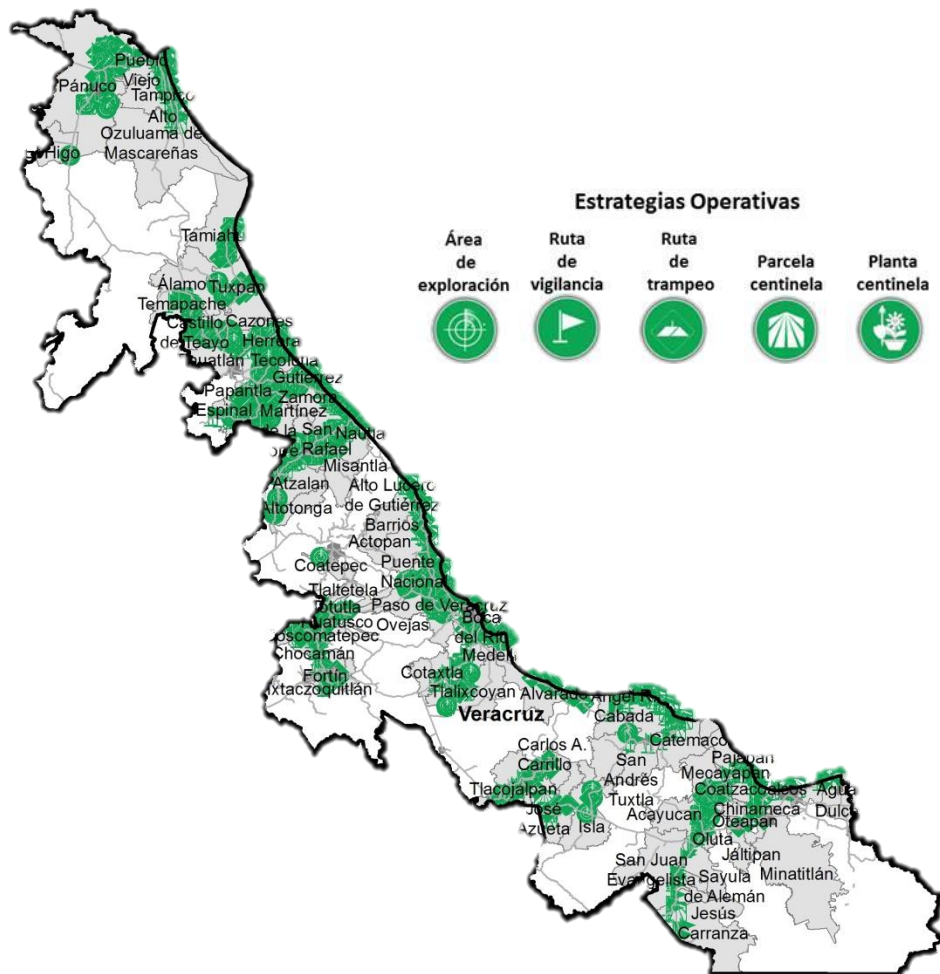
Pueblo Viejo
Pánuco
Tampico
Alto
Ozuluama de Mascareñas
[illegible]Higo

Estrategias Operativas

Área de exploración
Ruta de vigilancia
Ruta de trampeo
Parcela centinela
Planta centinela

Tamiahua
Álamo Temapache
Tuxpan
Castillo de Teayo
Cazones Herrera
Tihuatlán
Tecolutla
Papantla
Gutiérrez Zamora
Espinal
Martínez de la Torre
San Rafael
Nautla
Misantla
Atzalan
Altotonga
Alto Lucero de Gutiérrez Barrios
Actopan
Coatepec
Puente Nacional
Tlaltetela
Totutla
Huatusco
Paso de Ovejas
Veracruz
Boca del Río
Medellín
Coscomatepec
Chocamán
Fortín
Ixtaczoquitlán
Cotaxtla
Tlalixcoyan
Alvarado
Ángel R. Cabada
Veracruz
Catemaco
Carlos A. Carrillo
San Andrés Tuxtla
Pajapan
Mecayapan
Tlacojalpan
José Azueta
Isla
Acayucan
Coatzacoalcos
Chinameca
Oteapan
Agua Dulce
Oluta
Jáltipan
San Juan Evangelista
Sayula de Alemán
Minatitlán
Jesús Carranza